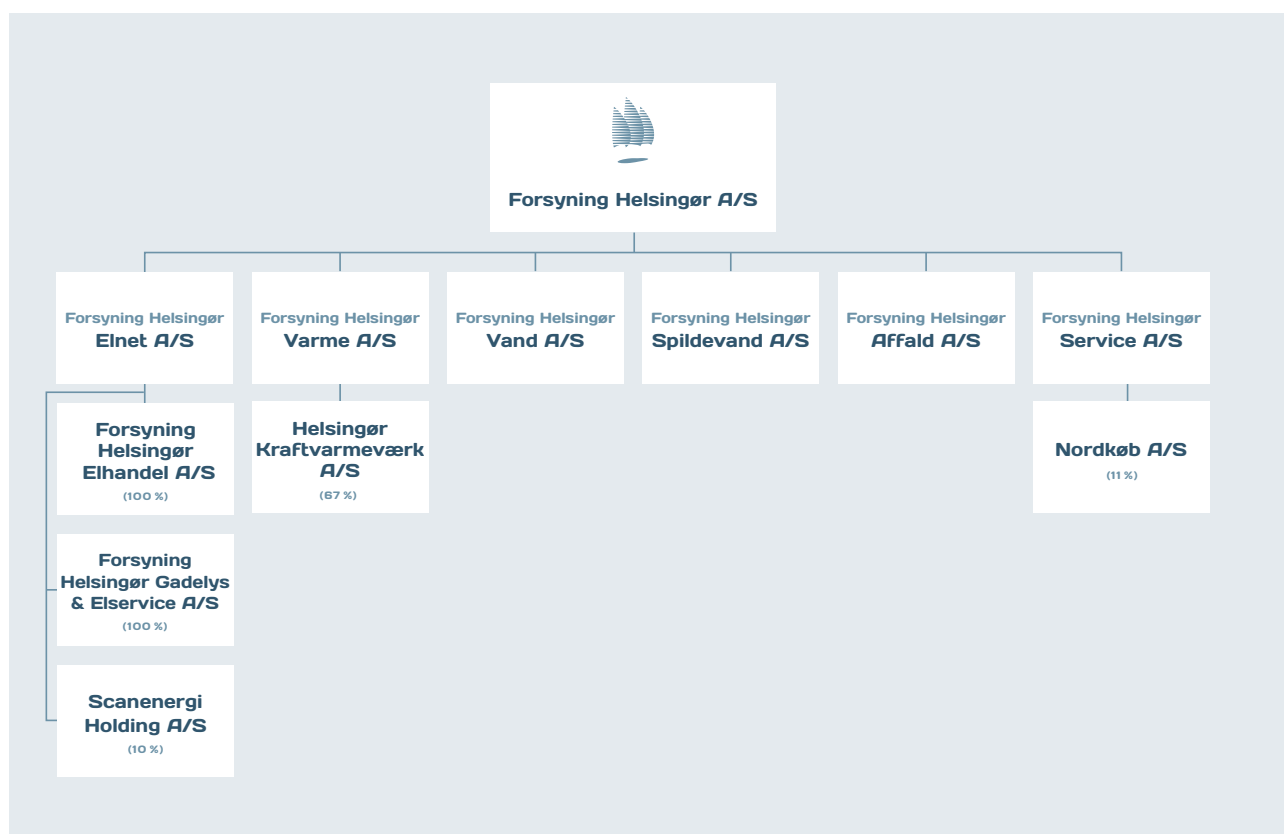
Forsyning Helsingør A/S

Forsyning Helsingør
Elnet A/S

Forsyning Helsingør
Varme A/S

Forsyning Helsingør
Vand A/S

Forsyning Helsingør
Spildevand A/S

Forsyning Helsingør
Affald A/S

Forsyning Helsingør
Service A/S

Forsyning Helsingør Elhandel A/S
(100 %)

Forsyning Helsingør Gadelys & Elservice A/S
(100 %)

Scanenergi Holding A/S
(10 %)

Helsingør Kraftvarmeværk A/S
(67 %)

Nordkøb A/S
(11 %)